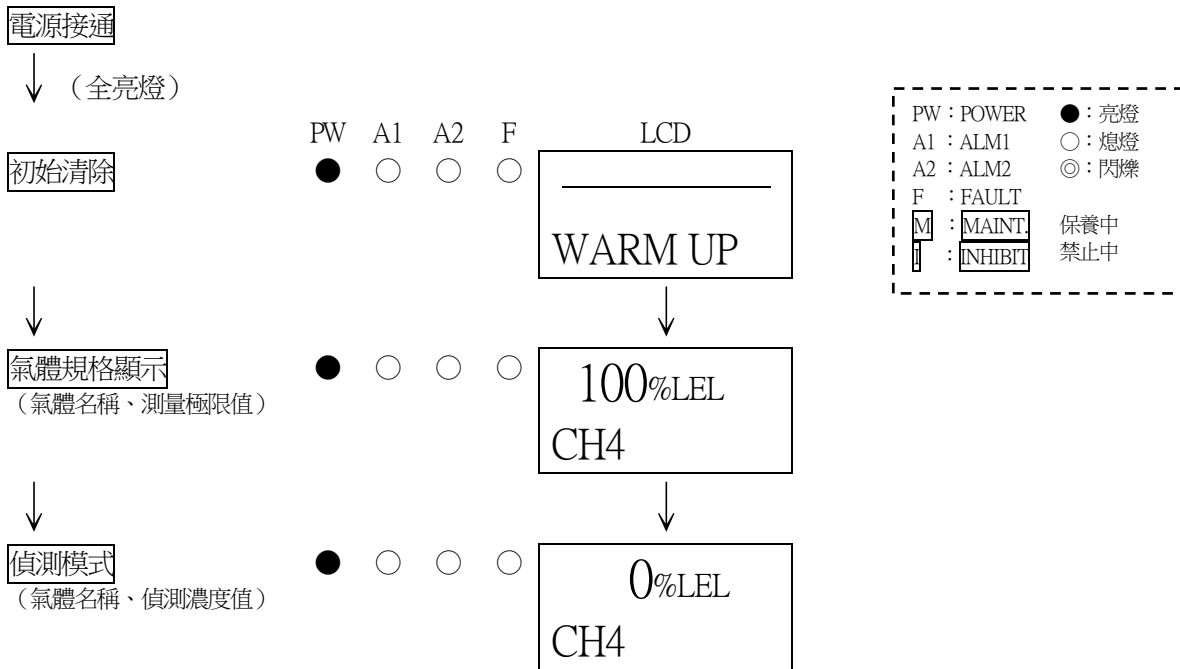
電源接通

↓（全亮燈）

| | PW | A1 | A2 | F | LCD |
|---|---|---|---|---|---|
| 初始清除 | ● | ○ | ○ | ○ | WARM UP |
| 氣體規格顯示（氣體名稱、測量極限值） | ● | ○ | ○ | ○ | 100%LEL CH4 |
| 偵測模式（氣體名稱、偵測濃度值） | ● | ○ | ○ | ○ | 0%LEL CH4 |

PW：POWER ●：亮燈
A1：ALM1 ○：熄燈
A2：ALM2 ◎：閃爍
F：FAULT
M：MAINT. 保養中
I：INHIBIT 禁止中